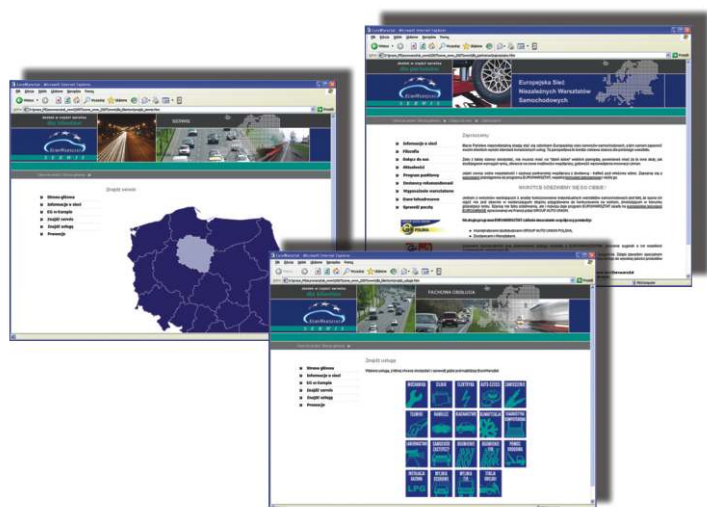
Europejska Sieć Niezależnych Warsztatów Samochodowych

Zapraszamy

Informacje o sieci
Filozofia
Dołącz do nas
Aktualności
Program partnerski
Dostawcy rekomendowani
Wyposażenie warsztatów
Dane kontaktowe
Sprawdź pocztę

WSPÓLNIE OSIĄGNIEMY WIĘCEJ OD SIEBIE!

SERWIS

Znajdź serwis

Strona główna
Informacje o sieci
EG w Europie
Znajdź serwis
Znajdź usługę
Promocje

FACHOWA OBSŁUGA

Znajdź usługę

Strona główna
Informacje o sieci
EG w Europie
Znajdź serwis
Znajdź usługę
Promocje

MECHANIKA
OLEJE
ELEKTRYKA
AUTO-SZKŁO
LAKIERNICTWO
TŁUMIKI
HAMULCE
KLIMATYZACJA
BLACHARSTWO
DIAGNOSTYKA
GEOMETRIA
SAMOCHODY ZASTĘPCZE
OGUMIENIE
ZAWIESZENIE
POMOC DROGOWA
INSTALACJE GAZOWE
MYJNIA
SZYBA
LPG